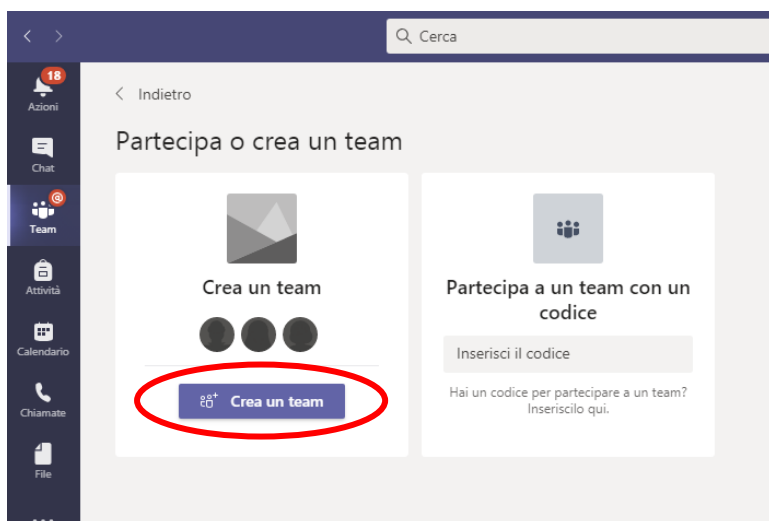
Cerca

18
Azioni

Chat

Team

Attività

Calendario

Chiamate

File

Indietro

Partecipa o crea un team

Crea un team

Crea un team

Partecipa a un team con un codice

Inserisci il codice

Hai un codice per partecipare a un team? Inseriscilo qui.